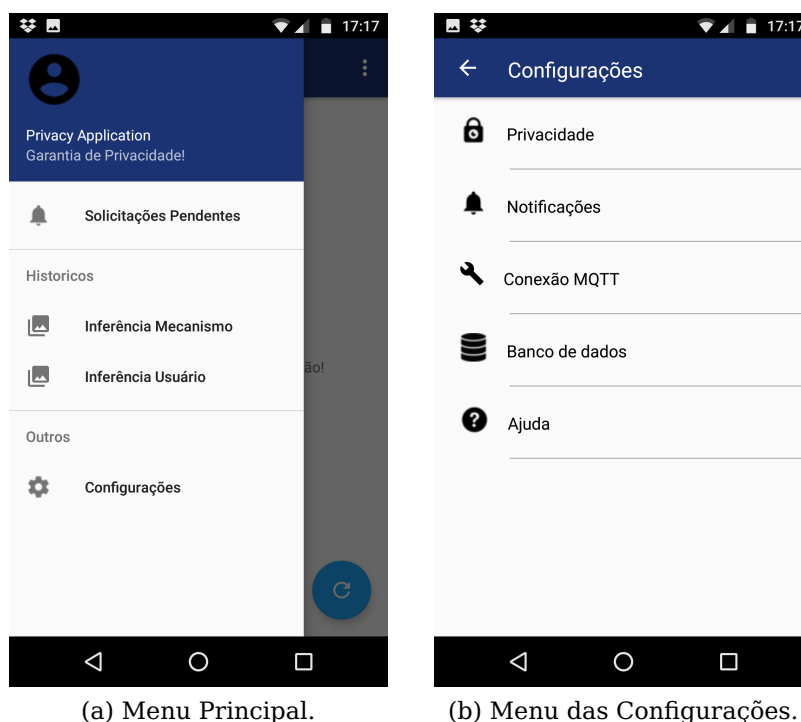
17:17

Privacy Application
Garantia de Privacidade!

Solicitações Pendentes

Historicos

Inferência Mecanismo

Inferência Usuário

ão!

Outros

Configurações

17:17

Configurações

Privacidade

Notificações

Conexão MQTT

Banco de dados

Ajuda

(a) Menu Principal.

(b) Menu das Configurações.